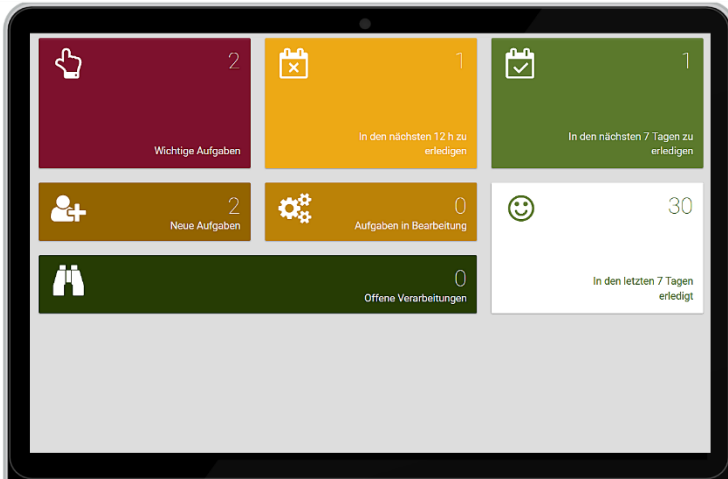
2
Wichtige Aufgaben

1
In den nächsten 12 h zu erledigen

1
In den nächsten 7 Tagen zu erledigen

2
Neue Aufgaben

0
Aufgaben in Bearbeitung

30
In den letzten 7 Tagen erledigt

0
Offene Verarbeitungen